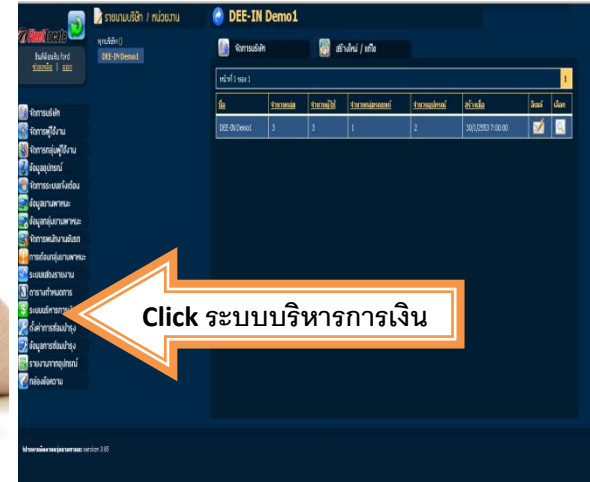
RealLocate

ยินดีต้อนรับ ford
ช่วยเหลือ | ออก

รายนามบริษัท / หน่วยงาน

ทุกบริษัท()
DEE-IN Demo1

DEE-IN Demo1

จัดการบริษัท
สร้างใหม่ / แก้ไข

หน้าที่ 1 ของ 1

1

| ชื่อ | จำนวนกลุ่ม | จำนวนผู้ใช้ | จำนวนกลุ่มยานพาหนะ | จำนวนอุปกรณ์ | สร้างเมื่อ | แก้ไข | เลือก |
|---|---|---|---|---|---|---|---|
| DEE-IN Demo1 | 3 | 3 | 1 | 2 | 30/1/2553 7:00:00 | | |

จัดการบริษัท
จัดการผู้ใช้งาน
จัดการกลุ่มผู้ใช้งาน
ข้อมูลอุปกรณ์
จัดการระบบแจ้งเตือน
ข้อมูลยานพาหนะ
ข้อมูลกลุ่มยานพาหนะ
จัดการพนักงานขับรถ
การเดินทางยานพาหนะ
ระบบแสดงรายงาน
ตารางกำหนดการ
ระบบบริหารการ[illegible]
ตั้งค่าการซ่อมบำรุง
ข้อมูลการซ่อมบำรุง
รายงานการอุปกรณ์
กล่องข้อความ

Click ระบบบริหารการเงิน

โปรแกรมติดตามกลุ่มยานพาหนะ version 0.65